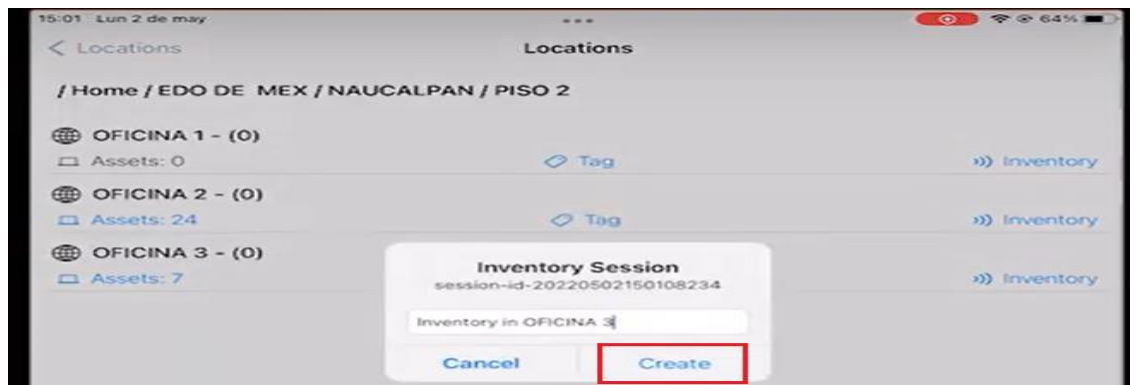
15:01 Lun 2 de may

64%

< Locations

Locations

/ Home / EDO DE MEX / NAUCALPAN / PISO 2

OFICINA 1 - (0)

Assets: 0

Tag

Inventory

OFICINA 2 - (0)

Assets: 24

Tag

Inventory

OFICINA 3 - (0)

Assets: 7

Inventory

Inventory Session

session-id-20220502150108234

Inventory in OFICINA 3

Cancel

Create